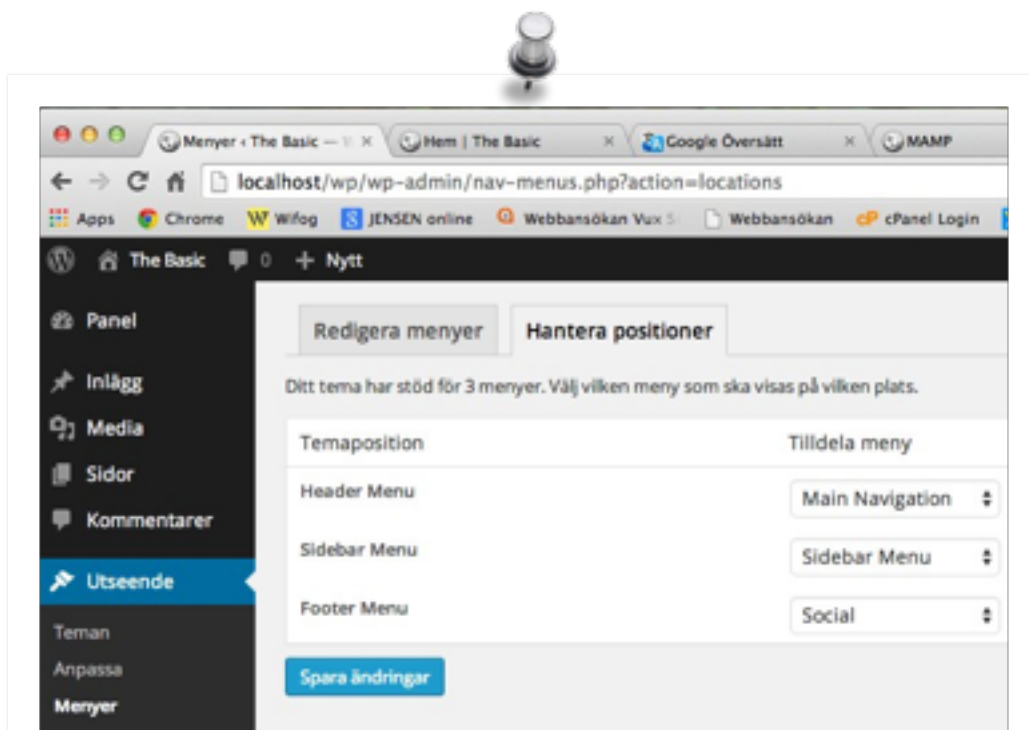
Menyer ‹ The Basic — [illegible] ×
Hem | The Basic ×
Google Översätt ×
MAMP

localhost/wp/wp-admin/nav-menus.php?action=locations

Apps
Chrome
Wifog
JENSEN online
Webbansökan Vux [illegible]
Webbansökan
cPanel Login

The Basic
0
+ Nytt

Panel
Inlägg
Media
Sidor
Kommentarer
Utseende
Teman
Anpassa
Menyer

Redigera menyer
Hantera positioner

Ditt tema har stöd för 3 menyer. Välj vilken meny som ska visas på vilken plats.

| Temaposition | Tilldela meny |
|---|---|
| Header Menu | Main Navigation |
| Sidebar Menu | Sidebar Menu |
| Footer Menu | Social |

Spara ändringar